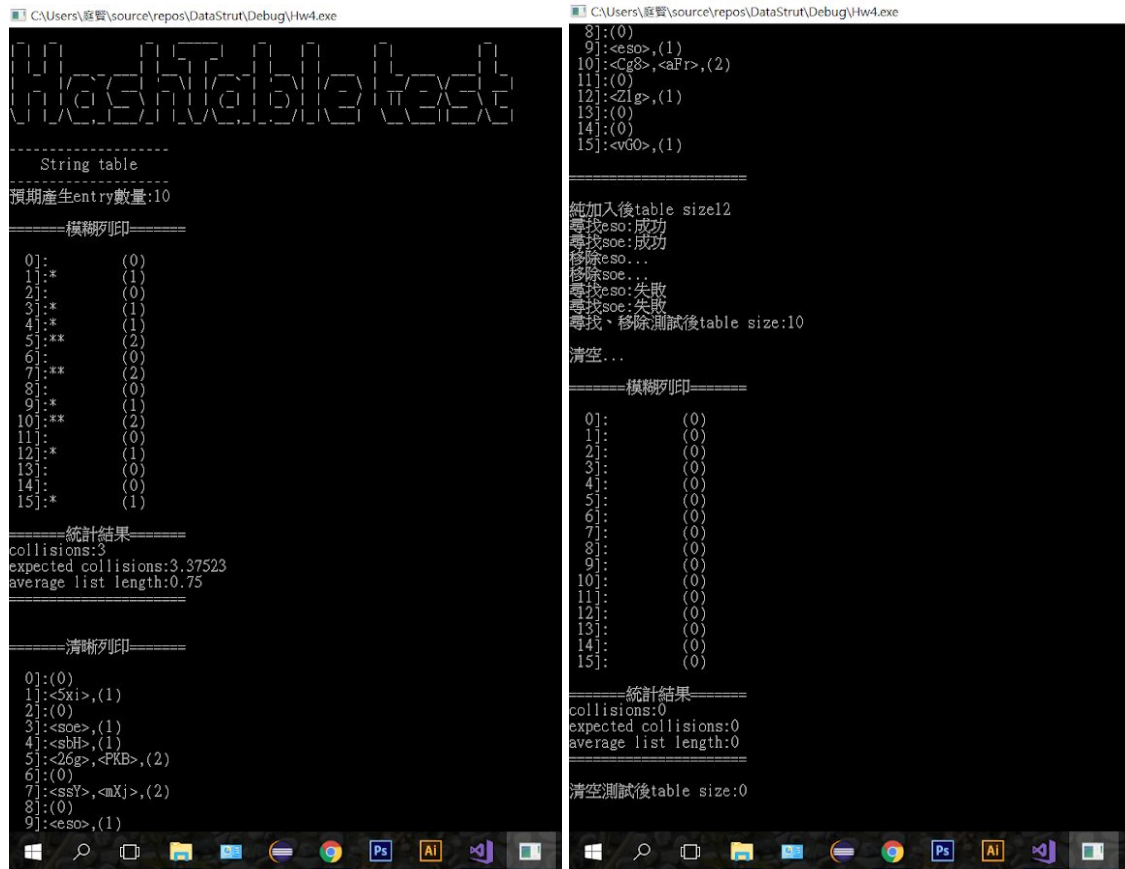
C:\Users\庭賢\source\repos\DataStrut\Debug\Hw4.exe

HashTableTest

--------------------
String table
--------------------
預期產生entry數量:10

=======模糊列印=======

0]: (0)
1]:* (1)
2]: (0)
3]:* (1)
4]:* (1)
5]:** (2)
6]: (0)
7]:** (2)
8]: (0)
9]:* (1)
10]:** (2)
11]: (0)
12]:* (1)
13]: (0)
14]: (0)
15]:* (1)

=======統計結果=======
collisions:3
expected collisions:3.37523
average list length:0.75
====================

=======清晰列印=======

0]:(0)
1]:<5xi>,(1)
2]:(0)
3]:<soe>,(1)
4]:<sbH>,(1)
5]:<26g>,<PKB>,(2)
6]:(0)
7]:<ssY>,<mXj>,(2)
8]:(0)
9]:<eso>,(1)

C:\Users\庭賢\source\repos\DataStrut\Debug\Hw4.exe

8]:(0)
9]:<eso>,(1)
10]:<Cg8>,<aFr>,(2)
11]:(0)
12]:<ZIg>,(1)
13]:(0)
14]:(0)
15]:<vG0>,(1)

====================

純加入後table size12
尋找eso:成功
尋找soe:成功
移除eso...
移除soe...
尋找eso:失敗
尋找soe:失敗
尋找、移除測試後table size:10

清空...

=======模糊列印=======

0]: (0)
1]: (0)
2]: (0)
3]: (0)
4]: (0)
5]: (0)
6]: (0)
7]: (0)
8]: (0)
9]: (0)
10]: (0)
11]: (0)
12]: (0)
13]: (0)
14]: (0)
15]: (0)

=======統計結果=======
collisions:0
expected collisions:0
average list length:0
====================

清空測試後table size:0